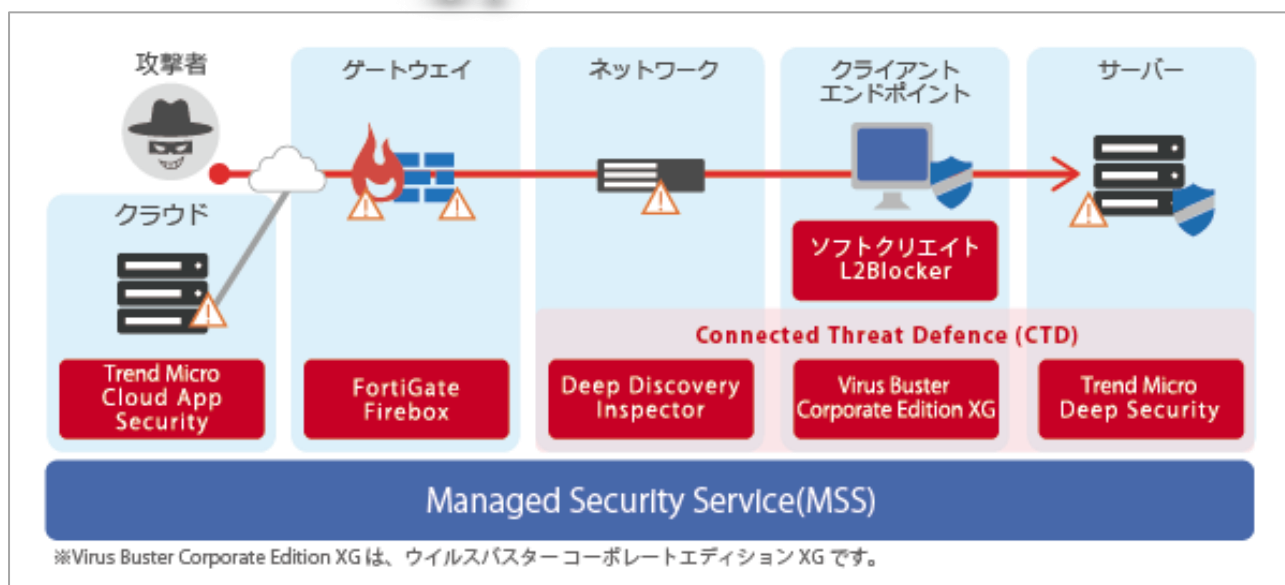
攻撃者

ゲートウェイ

ネットワーク

クライアント
エンドポイント

サーバー

クラウド

ソフトクリエイト
L2Blocker

Connected Threat Defence (CTD)

Trend Micro
Cloud App
Security

FortiGate
Firebox

Deep Discovery
Inspector

Virus Buster
Corporate Edition XG

Trend Micro
Deep Security

Managed Security Service(MSS)

※Virus Buster Corporate Edition XG は、ウイルスバスター コーポレートエディション XG です。